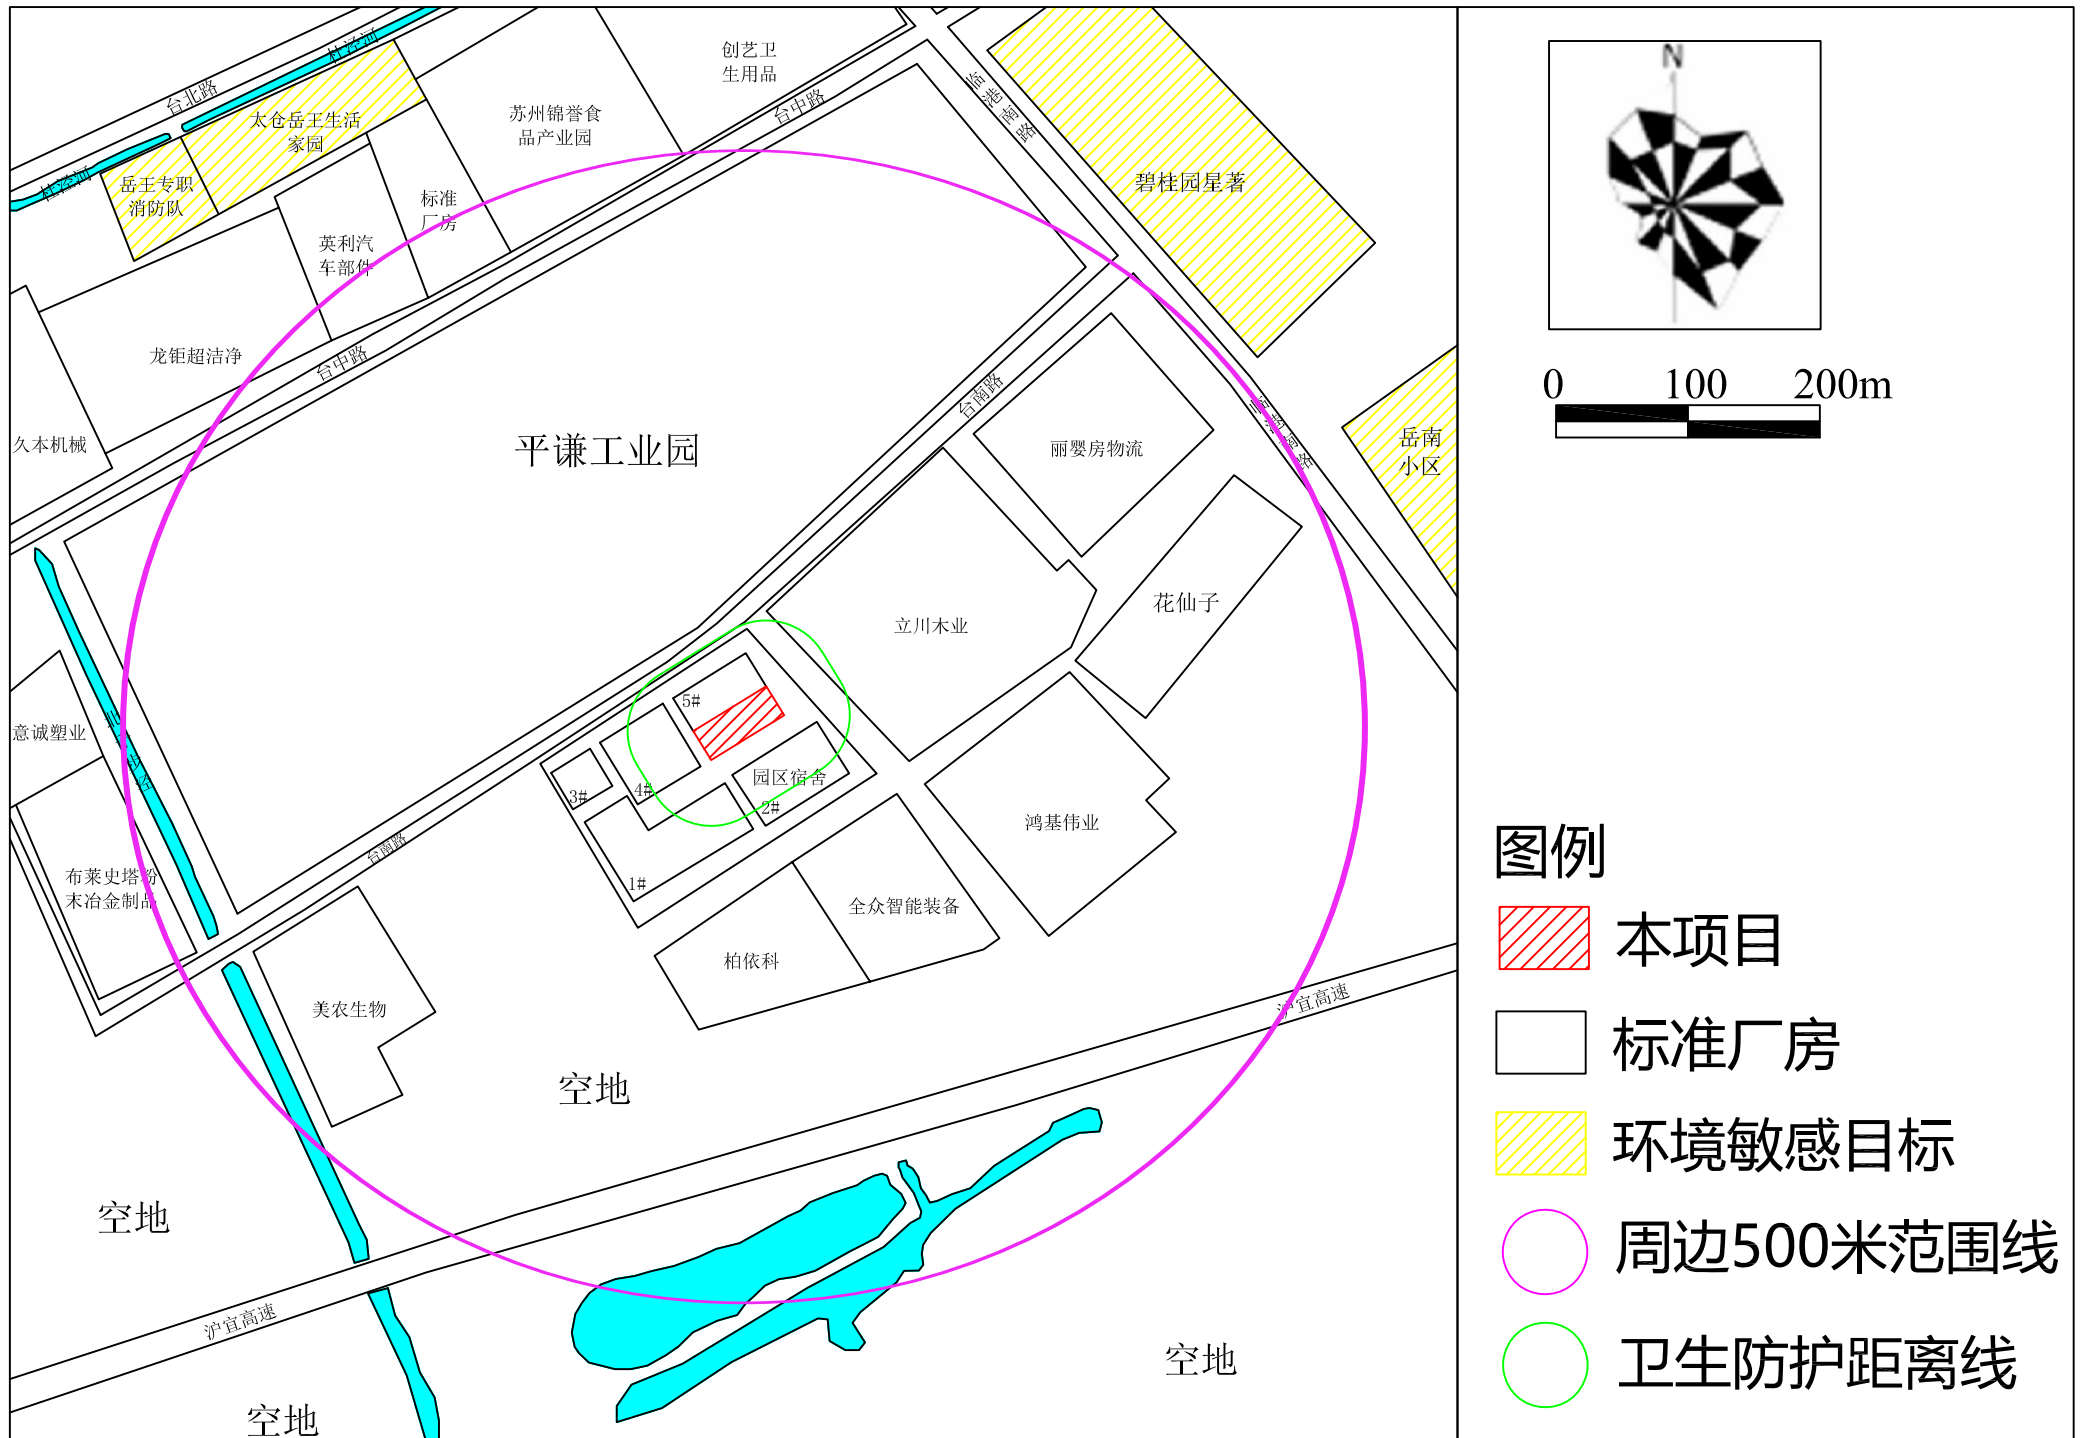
台北路
杨林河
太仓岳王生活家园
岳王专职消防队
苏州锦誉食品产业园
创艺卫生用品
台中路
临港南路
碧桂园星著
标准厂房
英利汽车部件
龙钜超洁净
台中路
久本机械
平谦工业园
台南路
丽婴房物流
岳南小区
立川木业
花仙子
5#
4#
3#
园区宿舍
2#
1#
意诚塑业
鸿基伟业
布莱史塔粉末冶金制品
台南路
全众智能装备
柏依科
美农生物
沪宜高速
空地
空地
沪宜高速
空地
空地

N
0 100 200m

图例
本项目
标准厂房
环境敏感目标
周边500米范围线
卫生防护距离线